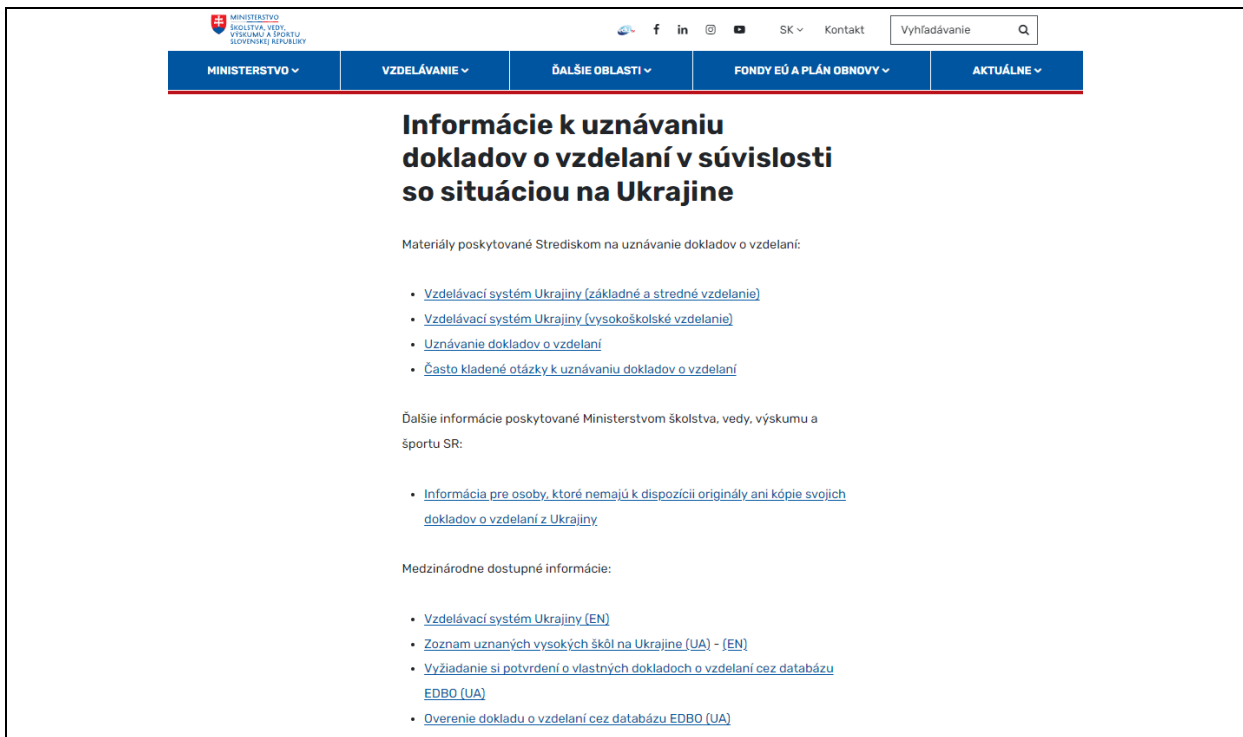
MINISTERSTVO ŠKOLSTVA, VEDY, VÝSKUMU A ŠPORTU SLOVENSKEJ REPUBLIKY

SK Kontakt Vyhľadávanie

MINISTERSTVO VZDELÁVANIE ĎALŠIE OBLASTI FONDY EÚ A PLÁN OBNOVY AKTUÁLNE

Informácie k uznávaniu dokladov o vzdelaní v súvislosti so situáciou na Ukrajine

Materiály poskytované Strediskom na uznávanie dokladov o vzdelaní:

- Vzdelávací systém Ukrajiny (základné a stredné vzdelanie)
- Vzdelávací systém Ukrajiny (vysokoškolské vzdelanie)
- Uznávanie dokladov o vzdelaní
- Často kladené otázky k uznávaniu dokladov o vzdelaní

Ďalšie informácie poskytované Ministerstvom školstva, vedy, výskumu a športu SR:

- Informácia pre osoby, ktoré nemajú k dispozícii originály ani kópie svojich dokladov o vzdelaní z Ukrajiny

Medzinárodne dostupné informácie:

- Vzdelávací systém Ukrajiny (EN)
- Zoznam uznaných vysokých škôl na Ukrajine (UA) - (EN)
- Vyžiadanie si potvrdení o vlastných dokladoch o vzdelaní cez databázu EDBO (UA)
- Overenie dokladu o vzdelaní cez databázu EDBO (UA)